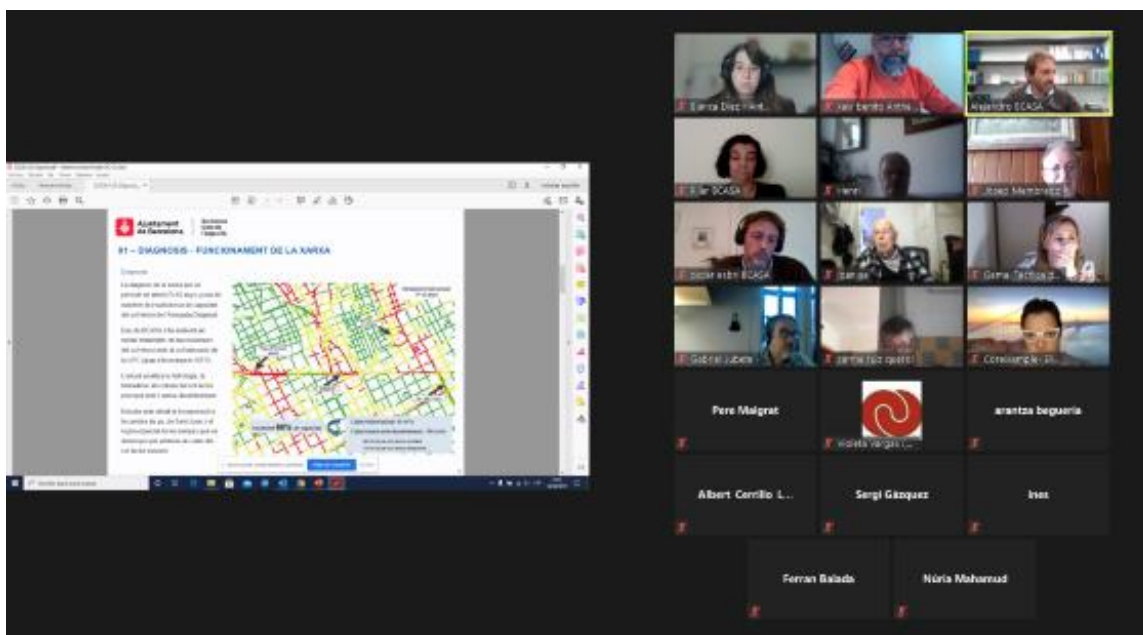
Ajuntament de Barcelona

01 – DIAGNOSIS - FUNCIONAMENT DE LA XARXA

Eanca Diez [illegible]

Javi benito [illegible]

Alejandro ECASA

Pilar ECASA

Henri

Josep Membrado

javier rubio ECASA

jbanjal

Gema Tarafa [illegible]

Gabriel Jubete

jamie ruiz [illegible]

Conselleria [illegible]

Pere Malgrat

Violeta Vargas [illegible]

arantza begueria

Albert Cerrillo L...

Sergi Gázquez

Ines

Ferran Balada

Núria Mahamud